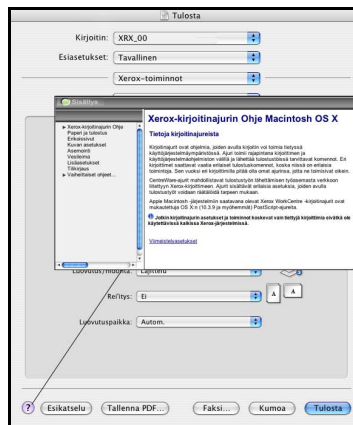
Tulosta

Kirjoitin: XRX_00

Esiasetukset: Tavallinen

Xerox-toiminnot

Sisältys

Xerox-kirjoitinajurin Ohje
Paperi ja tulostus
Erikoissivut
Kuvan asetukset
Asemointi
Vesileima
Lisäasetukset
Vikkirjaus
Vaiheittaiset ohjeet...

Xerox-kirjoitinajurin Ohje Macintosh OS X

Tietoja kirjoitinajureista

Kirjoitinajurit ovat ohjelmia, joiden avulla kirjoitin voi toimia tietyssä käyttöjärjestelmäympäristössä. Ajuri toimii rajapintana kirjoittimen ja käyttöjärjestelmäohjelmiston välillä ja lähettää tulostustöissä tarvittavat komennot. Eri kirjoittimet saattavat vaatia erilaiset tulostuskomennot, koska niissä on erilaisia toimintoja. Sen vuoksi eri kirjoittimilla pitää olla omat ajurinsa, jotta ne toimisivat oikein.

CentreWare-ajurit mahdollistavat tulostustyön lähettämisen työasemasta verkkoon liitettyyn Xerox-kirjoittimeen. Ajurit sisältävät erilaisia asetuksia, joiden avulla tulostustyöt voidaan räätälöidä tarpeen mukaan.

Apple Macintosh -järjestelmiin saatavana olevat Xerox WorkCentre -kirjoitinajurit ovat mukautettuja OS X:n (10.3.9 ja myöhemmät) PostScript-ajureita.

Jotkin kirjoitinajurin asetukset ja toiminnot koskevat vain tiettyjä kirjoittimia eivätkä ole käytettävissä kaikissa Xerox-järjestelmissä.

Viimeistelyasetukset

Luovutustyhdistä: Lajittele

Rei'itys: Ei

Luovutuspaikka: Autom.

?

Esikatselu

Tallenna PDF...

Faksi...

Kumoa

Tulosta